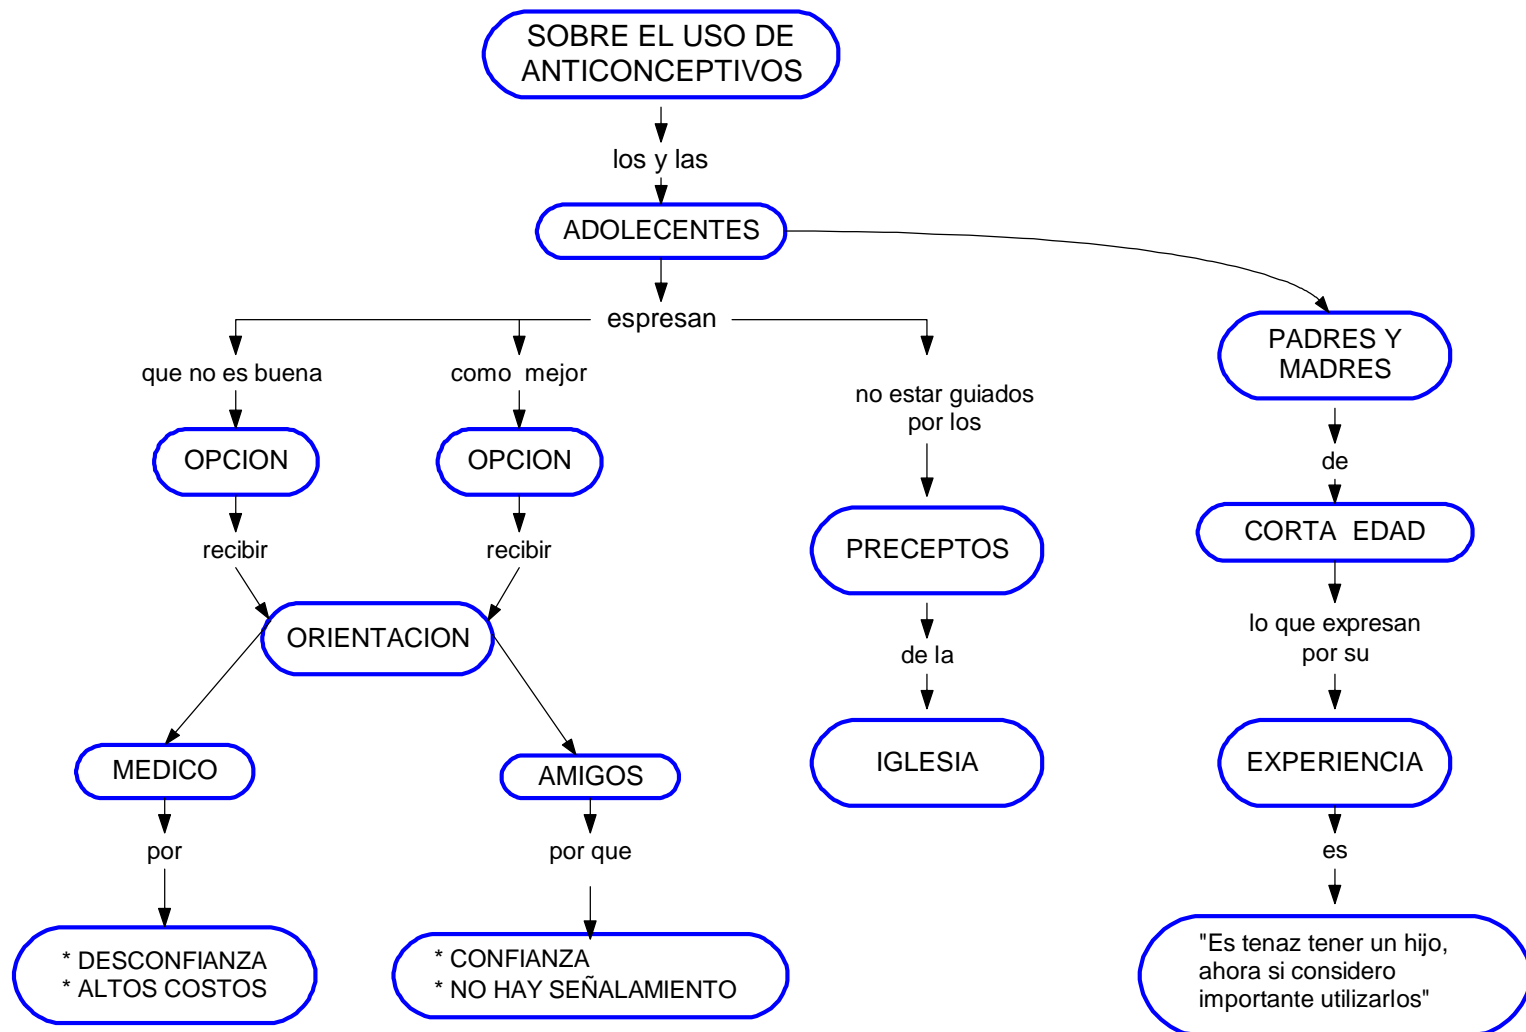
SOBRE EL USO DE ANTICONCEPTIVOS

los y las

ADOLECENTES

espresan

que no es buena

OPCION

recibir

como mejor

OPCION

recibir

ORIENTACION

MEDICO

por

* DESCONFIANZA
* ALTOS COSTOS

AMIGOS

por que

* CONFIANZA
* NO HAY SEÑALAMIENTO

no estar guiados por los

PRECEPTOS

de la

IGLESIA

PADRES Y MADRES

de

CORTA EDAD

lo que expresan por su

EXPERIENCIA

es

"Es tenaz tener un hijo, ahora si considero importante utilizarlos"